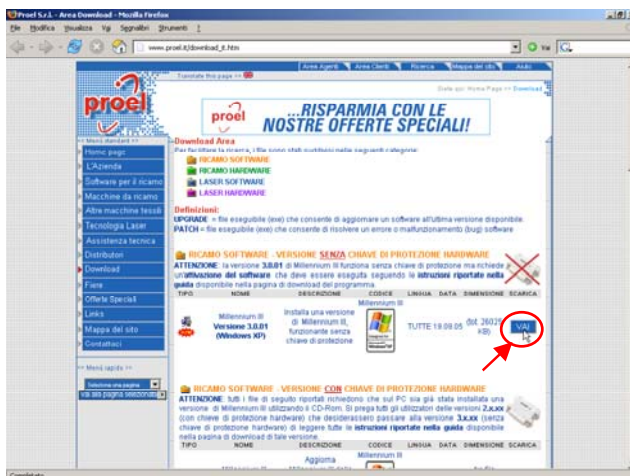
Proel S.r.l. - Area Download - Mozilla Firefox

File Modifica Visualizza Vai Segnalibri Strumenti ?

www.proel.it/download_it.htm

Vai

Aree Agenti | Area Clienti | Ricerca | Mappa del sito | Aiuto

Translate this page >>

Siete qui: Home Page >> Download

proel

proel ...RISPARMIA CON LE NOSTRE OFFERTE SPECIALI!

Menù standard
Home page
L'Azienda
Software per il ricamo
Macchine da ricamo
Altre macchine tessili
Tecnologia Laser
Assistenza tecnica
Distributori
Download
Fiere
Offerte Speciali
Links
Mappa del sito
Contattaci

Menù rapido
Seleziona una pagina
vai alla pagina selezionata

Download Area
Per facilitare la ricerca, i file sono stati suddivisi nelle seguenti categorie:
RICAMO SOFTWARE
RICAMO HARDWARE
LASER SOFTWARE
LASER HARDWARE

Definizioni:
UPGRADE = file eseguibile (exe) che consente di aggiornare un software all'ultima versione disponibile
PATCH = file eseguibile (exe) che consente di risolvere un errore o malfunzionamento (bug) software

RICAMO SOFTWARE - VERSIONE SENZA CHIAVE DI PROTEZIONE HARDWARE
ATTENZIONE: la versione 3.0.01 di Millennium III funziona senza chiave di protezione ma richiede l'attivazione del software che deve essere eseguita seguendo le istruzioni riportate nella guida disponibile nella pagina di download del programma.

| TIPO | NOME | DESCRIZIONE | CODICE | LINGUA | DATA | DIMENSIONE | SCARICA |
|---|---|---|---|---|---|---|---|
| | Millennium III Versione 3.0.01 (Windows XP) | Installa una versione di Millennium III, funzionante senza chiave di protezione | Millennium III | TUTTE | 18.09.05 | (tot. 26025 KB) | VAI |

RICAMO SOFTWARE - VERSIONE CON CHIAVE DI PROTEZIONE HARDWARE
ATTENZIONE: tutti i file di seguito riportati richiedono che sul PC sia già stata installata una versione di Millennium III utilizzando il CD-Rom. Si prega tutti gli utilizzatori delle versioni 2.x.xx (con chiave di protezione hardware) che desiderassero passare alla versione 3.x.xx (senza chiave di protezione hardware) di leggere tutte le istruzioni riportate nella guida disponibile nella pagina di download di tale versione.

| TIPO | NOME | DESCRIZIONE | CODICE | LINGUA | DATA | DIMENSIONE | SCARICA |
|---|---|---|---|---|---|---|---|
| | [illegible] | Aggiorna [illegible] | Millennium III | | | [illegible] | |

Completato